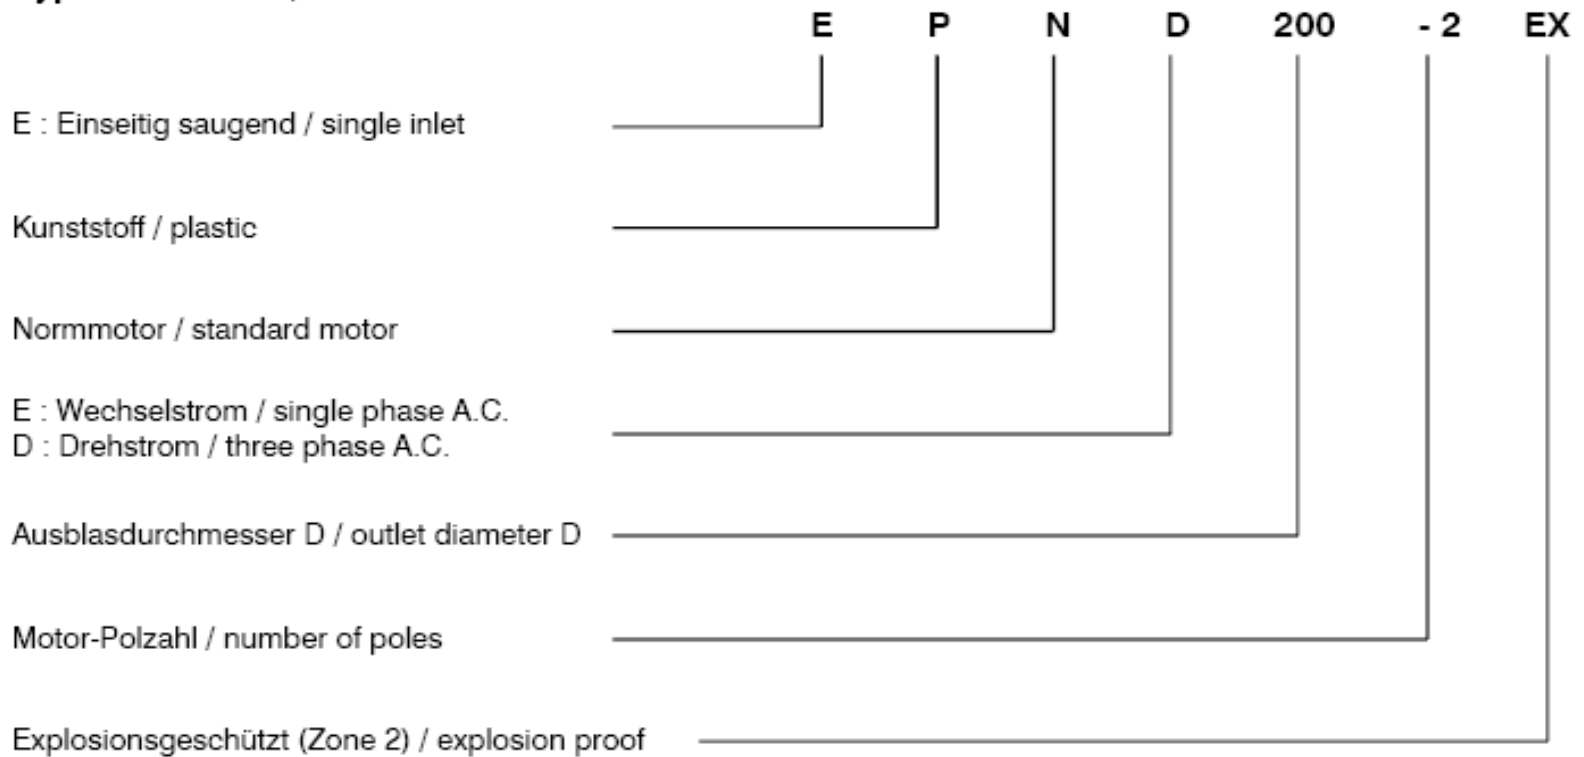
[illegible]

E P N D 200 - 2 EX

E : Einseitig saugend / single inlet

Kunststoff / plastic

Normmotor / standard motor

E : Wechselstrom / single phase A.C.
D : Drehstrom / three phase A.C.

Ausblasdurchmesser D / outlet diameter D

Motor-Polzahl / number of poles

Explosionsgeschützt (Zone 2) / explosion proof